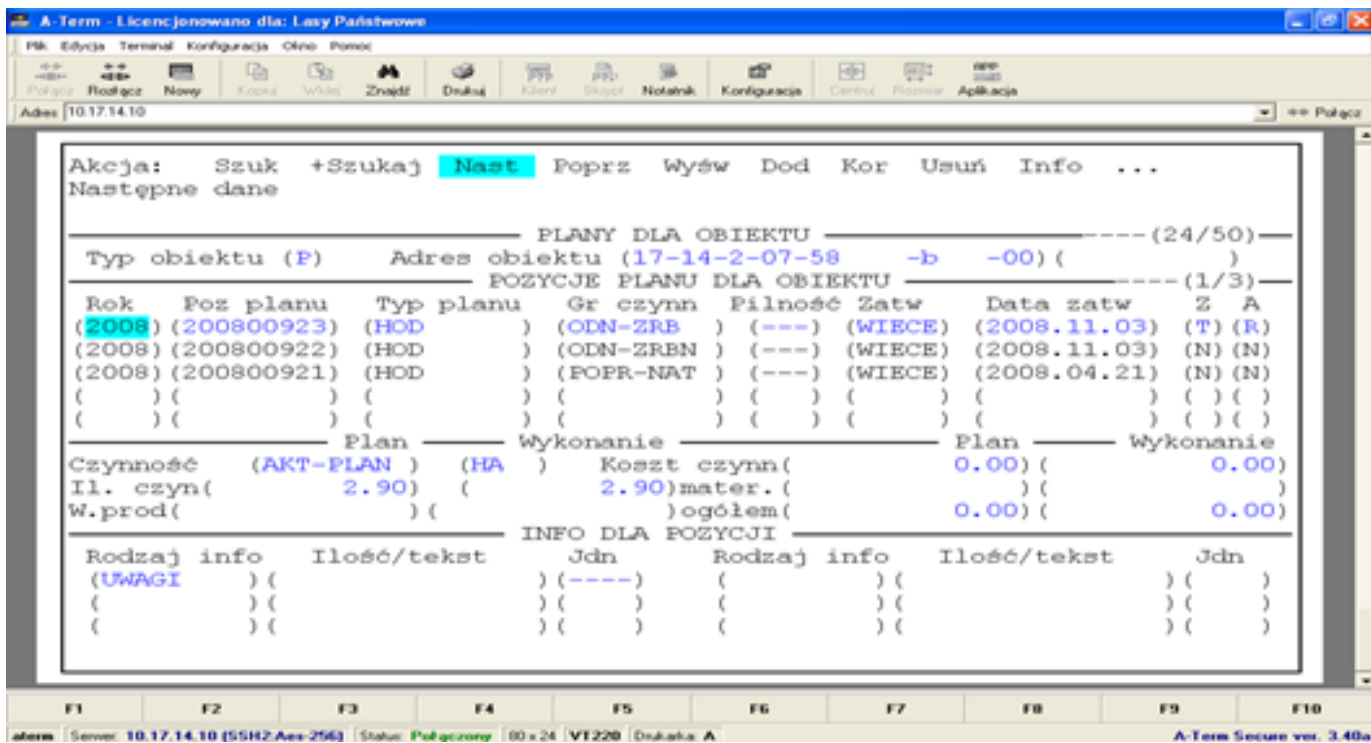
A-Term - Licencjonowano dla: Lasy Państwowe

Plik Edycja Terminal Konfiguracja Okno Pomoc

Połącz Rozłącz Nowy Kopiuj Wklej Znajdź Drukuj Klient Skrypt Notatnik Konfiguracja Centruj Rozmiar Aplikacja

Adres 10.17.14.10 Połącz

Akcja: Szuk +Szukaj Nast Poprz Wyśw Dod Kor Usuń Info ...
Następne dane

PLANY DLA OBIEKTU ----(24/50)
Typ obiektu (P) Adres obiektu (17-14-2-07-58 -b -00)( )
POZYCJE PLANU DLA OBIEKTU ----(1/3)

| Rok | Poz planu | Typ planu | Gr czynn | Pilność | Zatw | Data zatw | Z | A |
|---|---|---|---|---|---|---|---|---|
| (2008) | (200800923) | (HOD ) | (ODN-ZRB ) | (---) | (WIECE) | (2008.11.03) | (T) | (R) |
| (2008) | (200800922) | (HOD ) | (ODN-ZRBN ) | (---) | (WIECE) | (2008.11.03) | (N) | (N) |
| (2008) | (200800921) | (HOD ) | (POPR-NAT ) | (---) | (WIECE) | (2008.04.21) | (N) | (N) |
| ( ) | ( ) | ( ) | ( ) | ( ) | ( ) | ( ) | ( ) | ( ) |
| ( ) | ( ) | ( ) | ( ) | ( ) | ( ) | ( ) | ( ) | ( ) |

Plan Wykonanie Plan Wykonanie
Czynność (AKT-PLAN ) (HA ) Koszt czynn( 0.00)( 0.00)
Il. czyn( 2.90) ( 2.90)mater.( )( )
W.prod( )( )ogółem( 0.00)( 0.00)
INFO DLA POZYCJI

| Rodzaj info | Ilość/tekst | Jdn | Rodzaj info | Ilość/tekst | Jdn |
|---|---|---|---|---|---|
| (UWAGI ) | ( ) | (----) | ( ) | ( ) | ( ) |
| ( ) | ( ) | ( ) | ( ) | ( ) | ( ) |
| ( ) | ( ) | ( ) | ( ) | ( ) | ( ) |

F1 F2 F3 F4 F5 F6 F7 F8 F9 F10

aterm Serwer: 10.17.14.10 (SSH2:Aes-256) Status: Połączony 80 x 24 VT220 Drukarka: A A-Term Secure ver. 3.40a